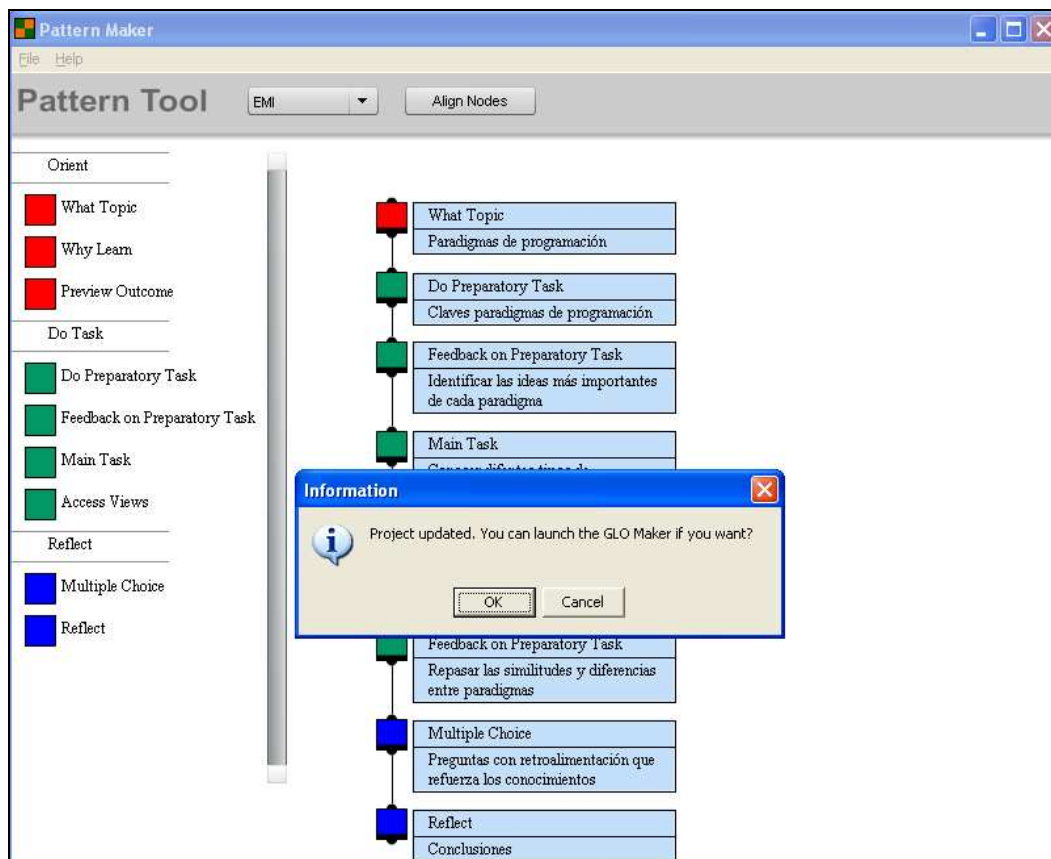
Pattern Maker

File Help

Pattern Tool EMI Align Nodes

Orient

What Topic

Why Learn

Preview Outcome

Do Task

Do Preparatory Task

Feedback on Preparatory Task

Main Task

Access Views

Reflect

Multiple Choice

Reflect

What Topic
Paradigmas de programación

Do Preparatory Task
Claves paradigmas de programación

Feedback on Preparatory Task
Identificar las ideas más importantes de cada paradigma

Main Task
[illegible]

Information

Project updated. You can launch the GLO Maker if you want?

OK Cancel

Feedback on Preparatory Task
Repasar las similitudes y diferencias entre paradigmas

Multiple Choice
Preguntas con retroalimentación que refuerza los conocimientos

Reflect
Conclusiones